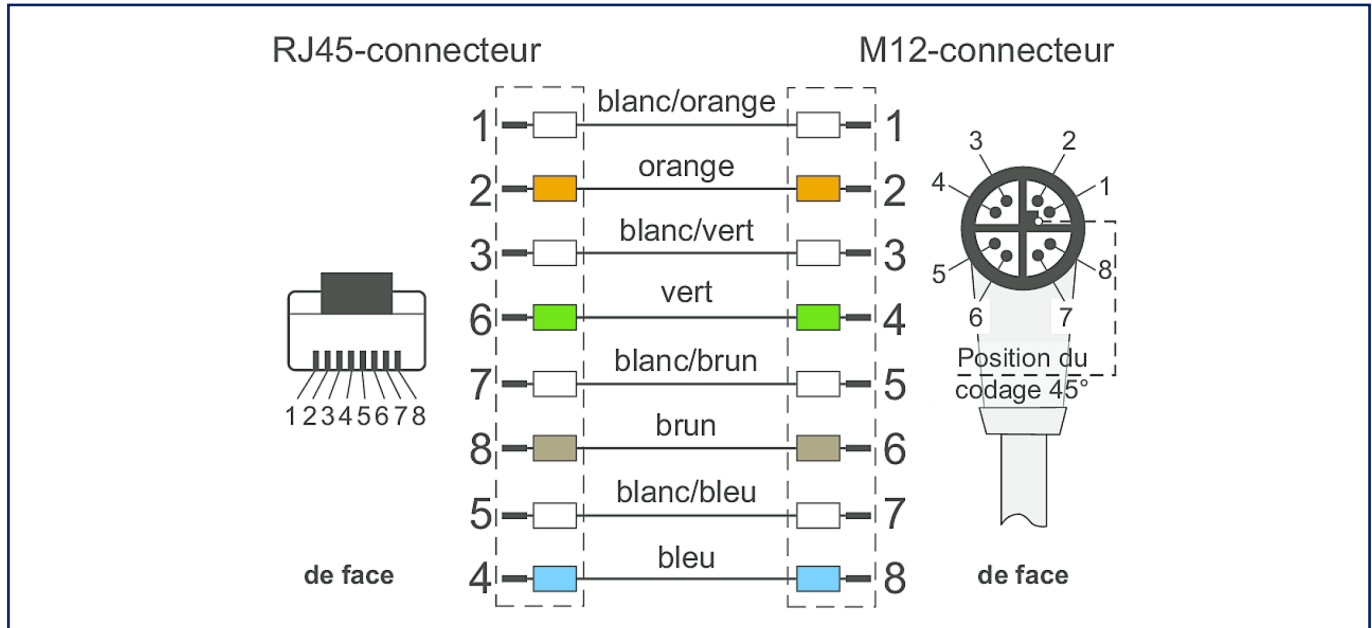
RJ45-connecteur

M12-connecteur

1 blanc/orange 1
2 orange 2
3 blanc/vert 3
6 vert 4
7 blanc/brun 5
8 brun 6
5 blanc/bleu 7
4 bleu 8

12345678

de face

3 2 4 1 5 8 6 7

Position du codage 45°

de face